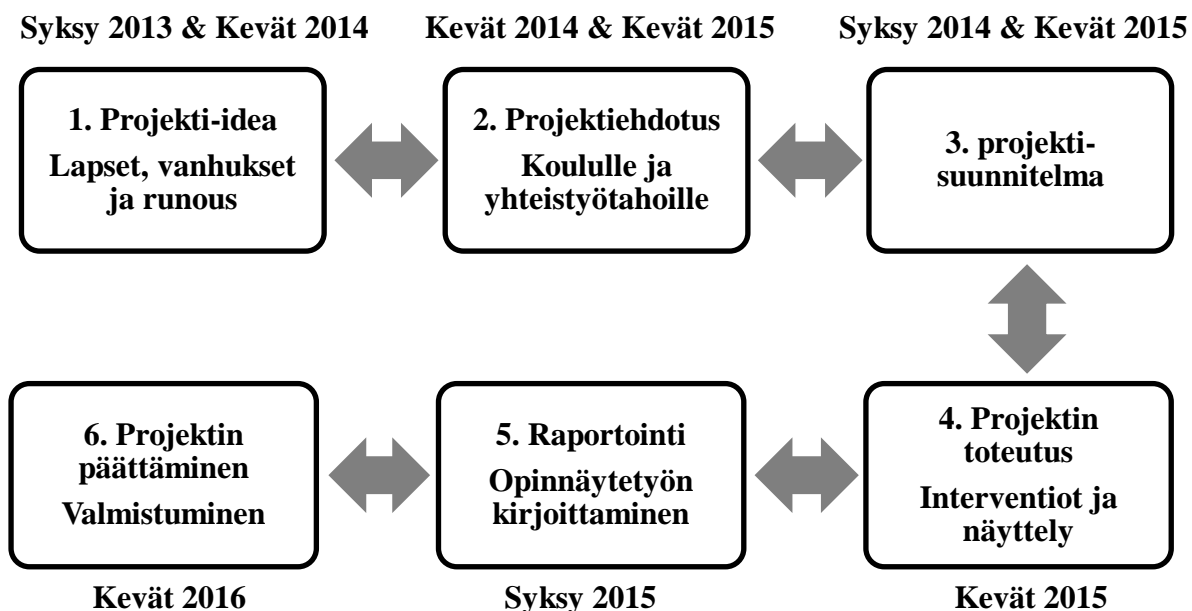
Syksy 2013 & Kevät 2014

1. Projekti-idea
Lapset, vanhukset ja runous

Kevät 2014 & Kevät 2015

2. Projektiehdotus
Koululle ja yhteistyötahoille

Syksy 2014 & Kevät 2015

3. projekti-suunnitelma

4. Projektin toteutus
Interventiot ja näyttely

Kevät 2015

5. Raportointi
Opinnäytetyön kirjoittaminen

Syksy 2015

6. Projektin päättäminen
Valmistuminen

Kevät 2016